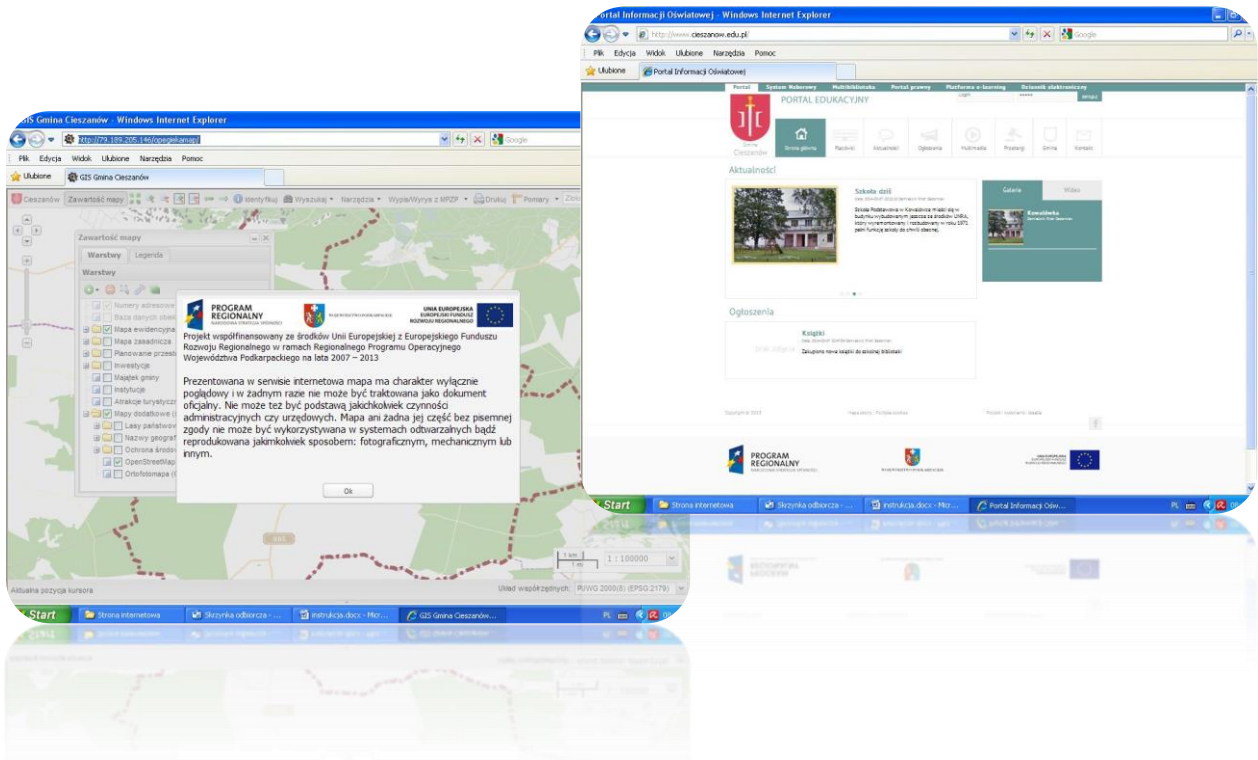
GIS Gmina Cieszanów - Windows Internet Explorer

http://79.189.205.146/opegiekamap/

Google

Plik Edycja Widok Ulubione Narzędzia Pomoc

Ulubione GIS Gmina Cieszanów

Cieszanów Zawartość mapy Identyfikuj Wyszukaj Narzędzia Wypis/Wyrys z MPZP Drukuj Pomiary Złoż

Zawartość mapy

Warstwy Legenda

Warstwy

Numery adresowe
Baza danych obie
Mapa ewidencyjna
Mapa zasadnicza
Planowanie prze
Inwestycje
Majątek gminy
Instytucje
Atrakcje turystycz
Mapy dodatkowe
Lasy państwow
Nazwy geograf
Ochrona środo
OpenStreetMap
Ortofotomapa

PROGRAM REGIONALNY
NARODOWA STRATEGIA SPÓJNOŚCI

UNIA EUROPEJSKA
EUROPEJSKI FUNDUSZ ROZWOJU REGIONALNEGO

Projekt współfinansowany ze środków Unii Europejskiej z Europejskiego Funduszu Rozwoju Regionalnego w ramach Regionalnego Programu Operacyjnego Województwa Podkarpackiego na lata 2007 – 2013

Prezentowana w serwisie internetowa mapa ma charakter wyłącznie poglądowy i w żadnym razie nie może być traktowana jako dokument oficjalny. Nie może też być podstawą jakichkolwiek czynności administracyjnych czy urzędowych. Mapa ani żadna jej część bez pisemnej zgody nie może być wykorzystywana w systemach odtwarzalnych bądź reprodukowana jakimkolwiek sposobem: fotograficznym, mechanicznym lub innym.

Ok

1 km
1 mi

1 : 100000

Aktualna pozycja kursora

Układ współrzędnych: PUWG 2000(8) (EPSG:2179)

Start Strona internetowa Skrzynka odbiorcza - ... Instrukcja.docx - Micr... GIS Gmina Cieszanów...

PL

Portal Informacji Oświatowej - Windows Internet Explorer

http://www.cieszanow.edu.pl/

Google

Plik Edycja Widok Ulubione Narzędzia Pomoc

Ulubione Portal Informacji Oświatowej

Portal System Naborowy Multibiblioteka Portal prawny Platforma e-learning Dziennik elektroniczny

PORTAL EDUKACYJNY

Gmina Cieszanów

Strona główna Placówki Aktualności Ogłoszenia Multimedia Przetargi Gmina Kontakt

Aktualności

Szkoła dziś

Szkoła Podstawowa w Kowalówce mieści się w budynku wybudowanym jeszcze za środków UNRA, który wyremontowany i rozbudowany w roku 1971 pełni funkcję szkoły do chwili obecnej.

Galeria Wideo

Kowalówka

Ogłoszenia

Książki

Zakupiono nowe książki do szkolnej biblioteki

PROGRAM REGIONALNY
NARODOWA STRATEGIA SPÓJNOŚCI

Start Strona internetowa Skrzynka odbiorcza - ... Instrukcja.docx - Micr... Portal Informacji Oświ...

PL